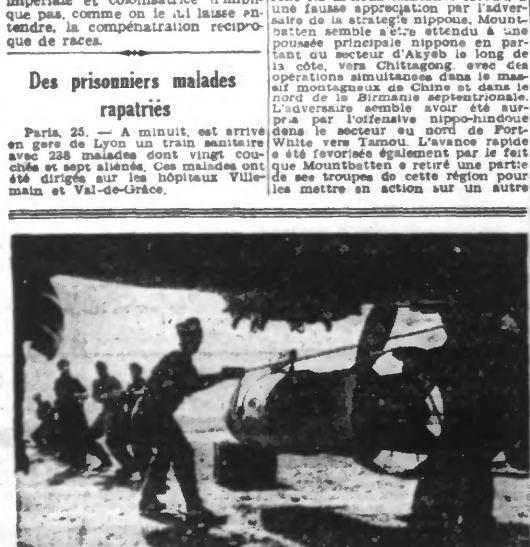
impériale et colonisatrice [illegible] que pas, comme on le lui laisse entendre, la compénatraiion réciproque de races.

Des prisonniers malades rapatriés

Paris, 25. — A minuit, est arrivé en gare de Lyon un train sanitaire avec 238 malades dont vingt couchés et sept aliénés. Ces malades ont été dirigés sur les hôpitaux Villemain et Val-de-Grâce.

une fausse appréciation par l'adversaire de la stratégie nippone. Mountbatten semble s'être attendu à une poussée principale nippone en partant du secteur d'Akyab le long de la côte, vers Chittagong, avec des opérations simultanées dans le massif montagneux de Chine et dans le nord de la Birmanie septentrionale. L'adversaire semble avoir été surpris par l'offensive nippo-hindoue dans le secteur au nord de Fort-White vers Tamou. L'avance rapide a été favorisée également par le fait que Mountbatten a retiré une partie de ses troupes de cette région pour les mettre en action sur un autre